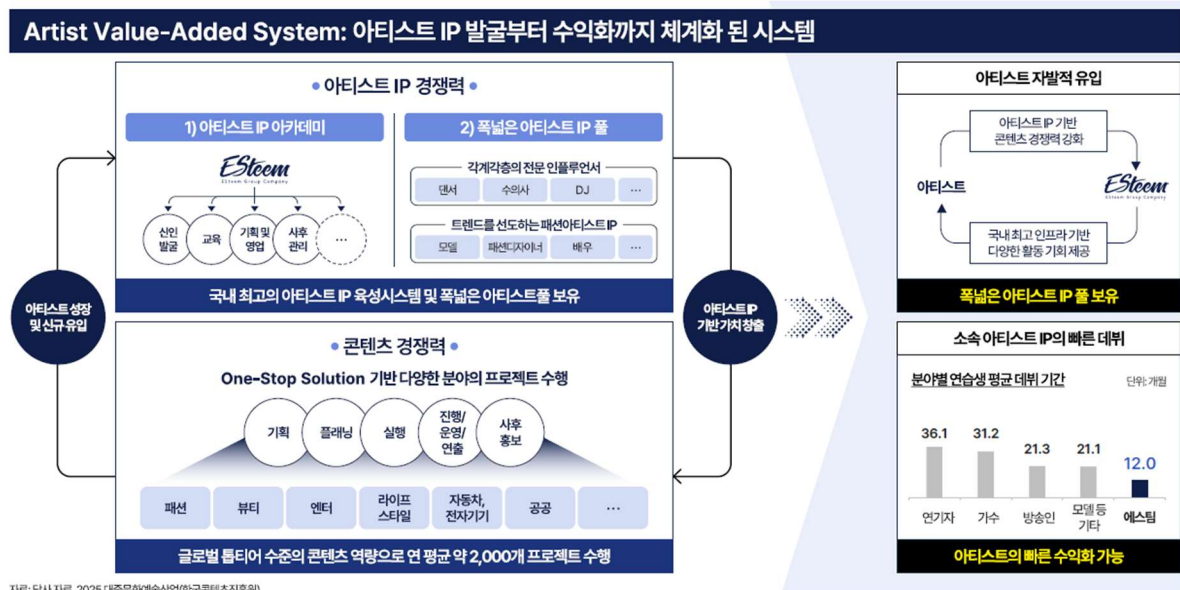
Artist Value-Added System: 아티스트 IP 발굴부터 수익화까지 체계화 된 시스템

아티스트 IP 경쟁력

1) 아티스트 IP 아카데미

ESteem
ESteem Group Company

신인 발굴
교육
기획 및 영업
사후 관리
…

2) 폭넓은 아티스트 IP 풀

각계각층의 전문 인플루언서
댄서
수의사
DJ
…

트렌드를 선도하는 패션아티스트IP
모델
패션디자이너
배우
…

국내 최고의 아티스트 IP 육성시스템 및 폭넓은 아티스트풀 보유

아티스트 성장 및 신규 유입

아티스트IP 기반 가치 창출

콘텐츠 경쟁력

One-Stop Solution 기반 다양한 분야의 프로젝트 수행

기획
플래닝
실행
진행/ 운영/ 연출
사후 홍보

패션
뷰티
엔터
라이프 스타일
자동차, 전자기기
공공
…

글로벌 톱티어 수준의 콘텐츠 역량으로 연 평균 약 2,000개 프로젝트 수행

아티스트 자발적 유입

아티스트 IP 기반 콘텐츠 경쟁력 강화

아티스트

ESteem
ESteem Group Company

국내 최고 인프라 기반 다양한 활동 기회 제공

폭넓은 아티스트 IP 풀 보유

소속 아티스트 IP의 빠른 데뷔

분야별 연습생 평균 데뷔 기간

단위: 개월

| 36.1 | 31.2 | 21.3 | 21.1 | 12.0 |
|---|---|---|---|---|
| 연기자 | 가수 | 방송인 | 모델 등 기타 | 에스팀 |

아티스트의 빠른 수익화 가능

자료: 당사 자료, 2025 대중문화예술산업(한국콘텐츠진흥원)